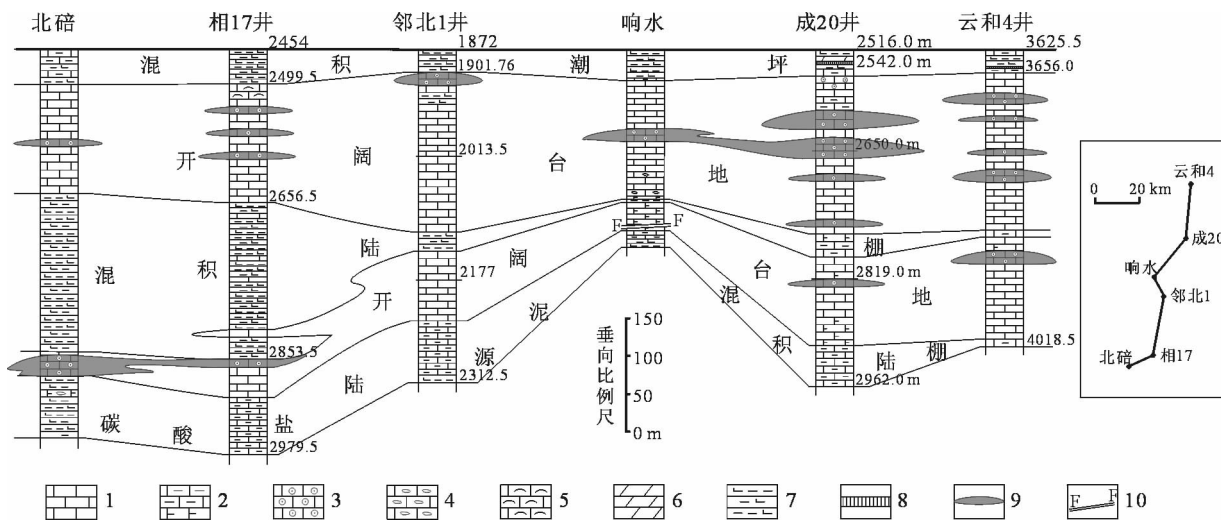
北碚 相17井 邻北1井 响水 成20井 云和4井

2454
1872
2516.0 m
3625.5
2499.5
1901.76
2542.0 m
3656.0

混 积 潮 坪

开 阔 台 地

2013.5
2650.0 m
2656.5

F F

陆 阔 棚
混 积 2177 台
开 泥 混 地
2819.0 m

垂向比例尺
150
100
50
0 m

2853.5
陆 源 积 陆 棚
2312.5
4018.5
2962.0 m

碳 酸 盐
2979.5

0 20 km
云和4
成20
响水
邻北1
北碚
相17

1 2 3 4 5 6 7 8 9 10
F F